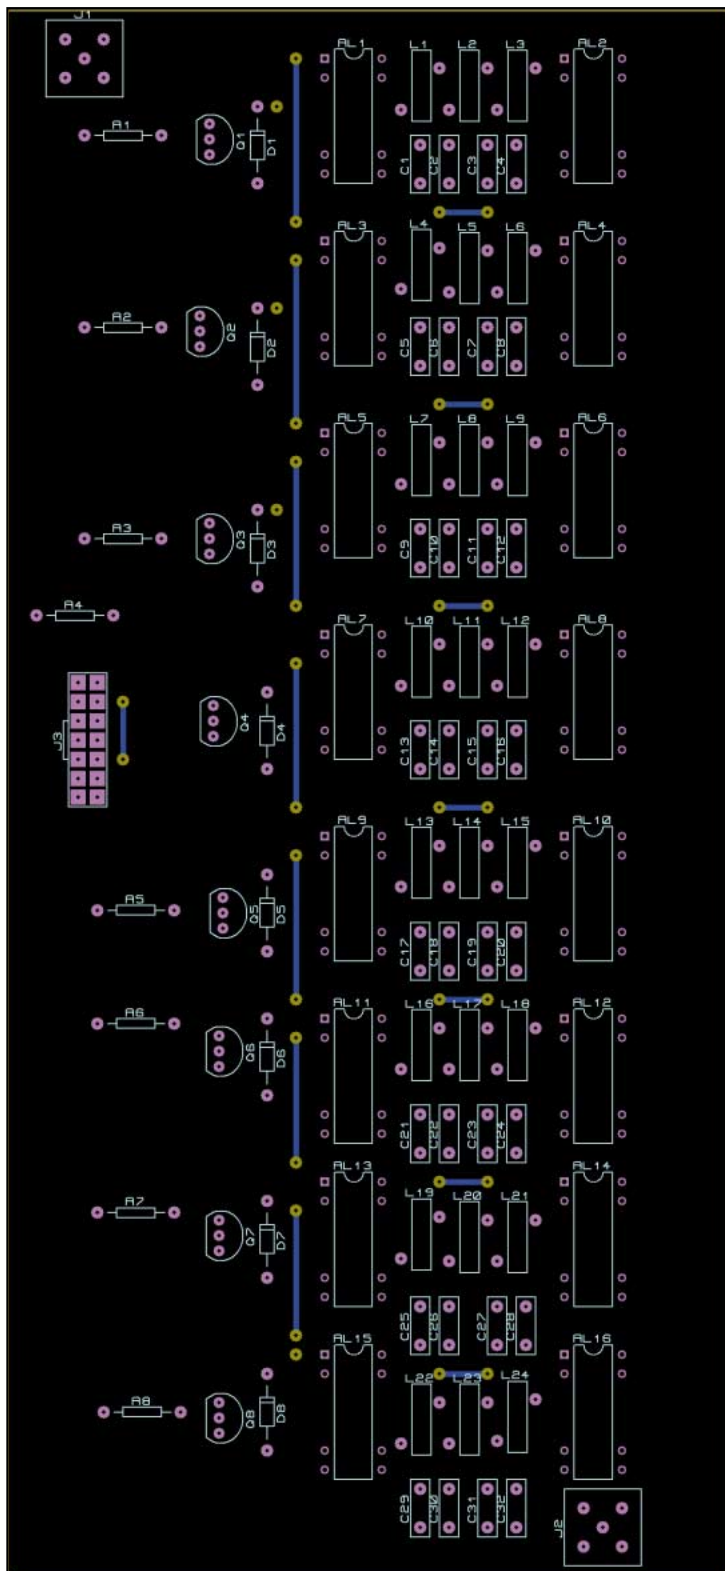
J1

R1 Q1 D1 AL1 L1 L2 L3 AL2 C1 C2 C3 C4

AL3 L4 L5 L6 AL4 R2 Q2 D2 C5 C6 C7 C8

AL5 L7 L8 L9 AL6 R3 Q3 D3 C9 C10 C11 C12

R4

AL7 L10 L11 L12 AL8 J3 Q4 D4 C13 C14 C15 C16

AL9 L13 L14 L15 AL10 R5 Q5 D5 C17 C18 C19 C20

R6 Q6 D6 AL11 L16 L17 L18 AL12 C21 C22 C23 C24

AL13 L19 L20 L21 AL14 R7 Q7 D7 C25 C26 C27 C28

AL15 L22 L23 L24 AL16 R8 Q8 D8 C29 C30 C31 C32 J2